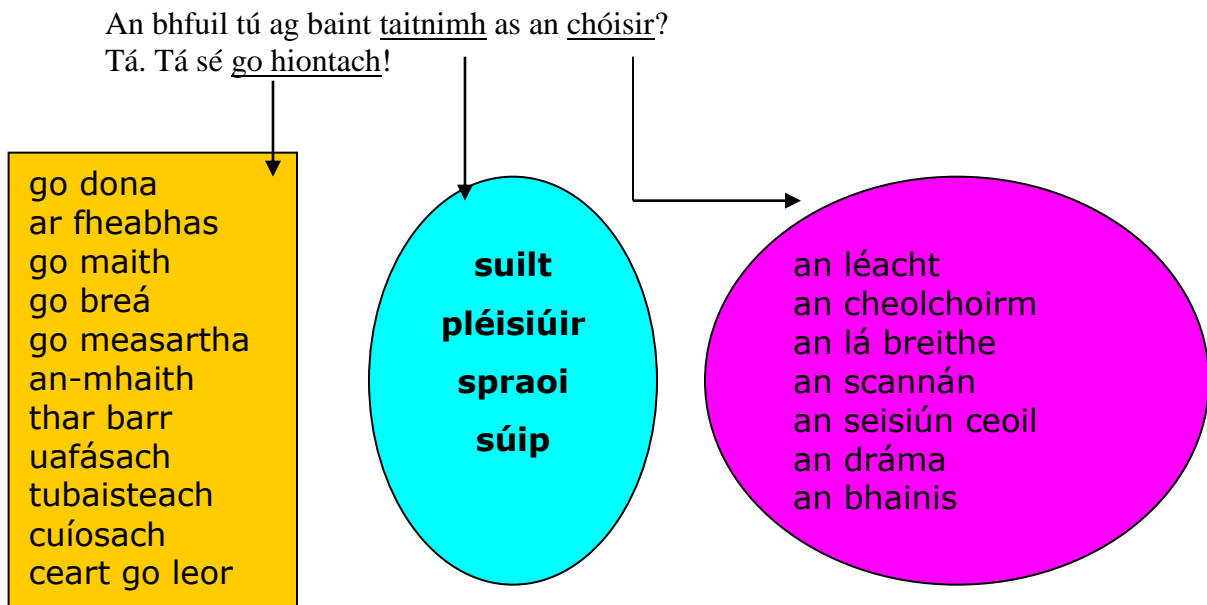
An bhfuil tú ag baint taitnimh as an chóisir?
Tá. Tá sé go hiontach!

go dona
ar fheabhas
go maith
go breá
go measartha
an-mhaith
thar barr
uafásach
tubaisteach
cuíosach
ceart go leor

suilt
pléisiúir
spraoi
súip

an léacht
an cheolchoirm
an lá breithe
an scannán
an seisiún ceoil
an dráma
an bhainis